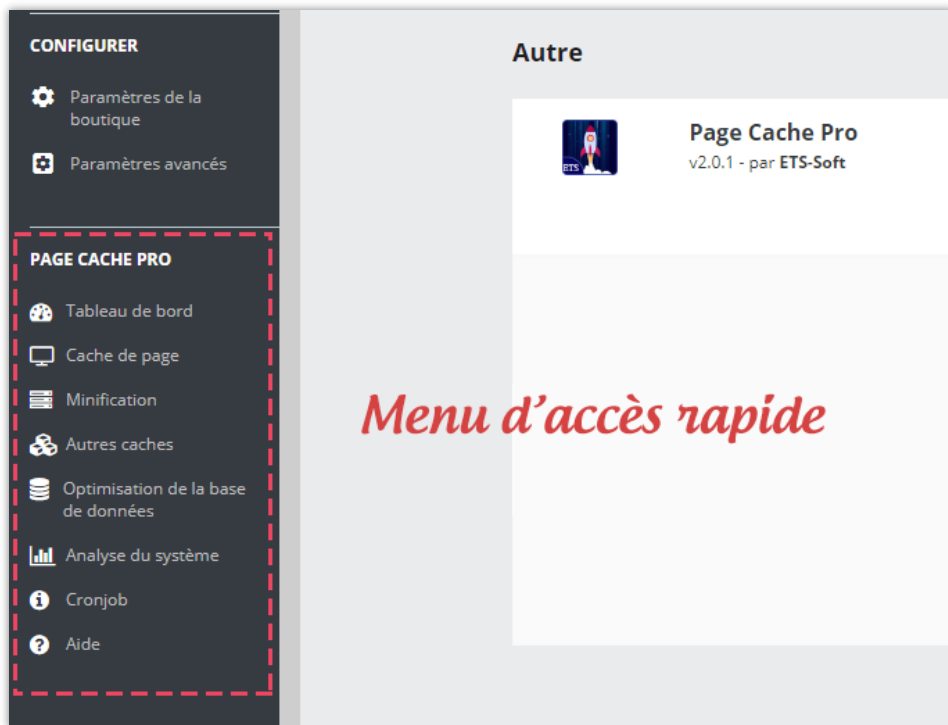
CONFIGURER

Paramètres de la boutique

Paramètres avancés

PAGE CACHE PRO

Tableau de bord

Cache de page

Minification

Autres caches

Optimisation de la base de données

Analyse du système

Cronjob

Aide

Autre

ETS

Page Cache Pro

v2.0.1 - par ETS-Soft

Menu d'accès rapide